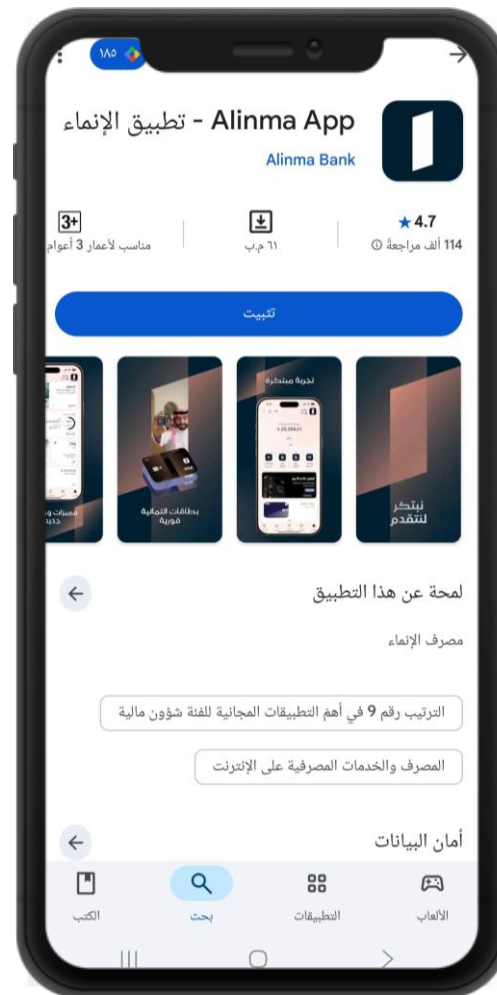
١٨٥

Alinma App - تطبيق الإنماء
Alinma Bank

4.7★
114 ألف مراجعة

٦١ م.ب

3+
مناسب لأعمار 3 أعوام

تثبيت

نبتكر لنتقدم

تجربة مبتكرة

بطاقات ائتمانية فورية

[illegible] جديد

لمحة عن هذا التطبيق

مصرف الإنماء

الترتيب رقم 9 في أهمّ التطبيقات المجانية للفئة شؤون مالية

المصرف والخدمات المصرفية على الإنترنت

أمان البيانات

الألعاب
التطبيقات
بحث
الكتب